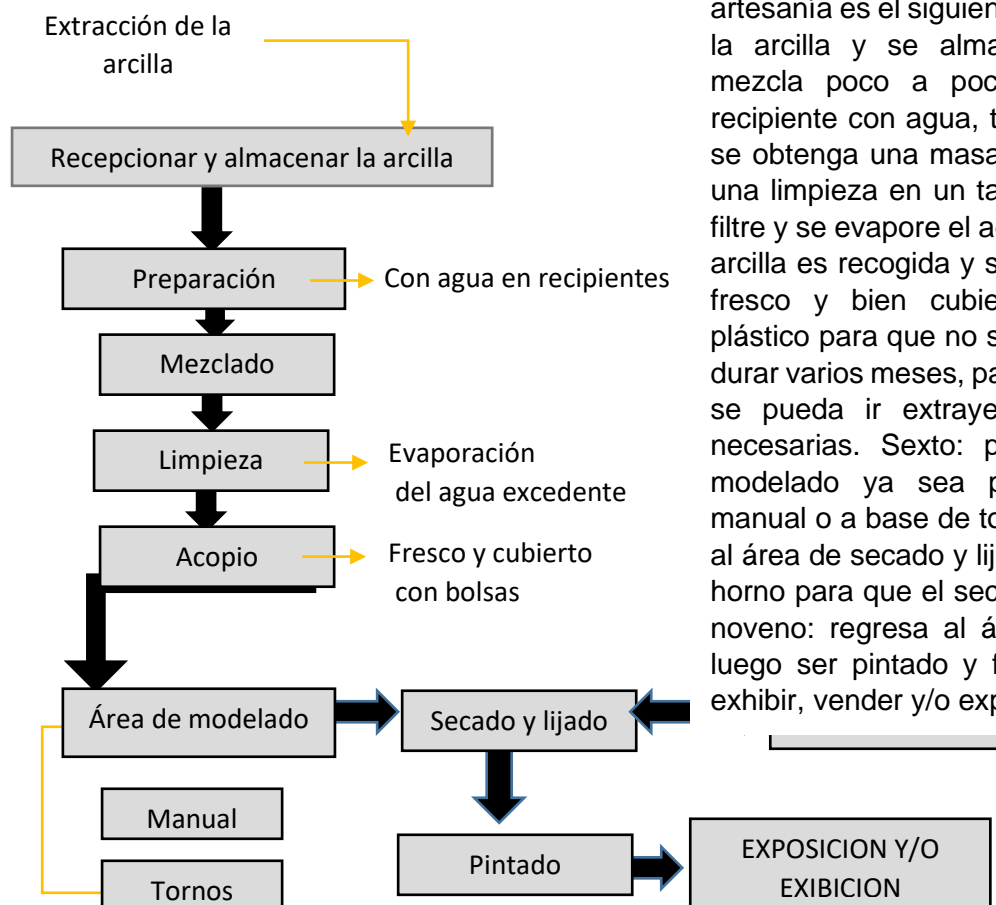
Extracción de la arcilla

Recepcionar y almacenar la arcilla

Preparación

Con agua en recipientes

Mezclado

Limpieza

Evaporación del agua excedente

Acopio

Fresco y cubierto con bolsas

Área de modelado

Secado y lijado

Manual

Tornos

Pintado

EXPOSICION Y/O EXIBICION

artesanía es el siguien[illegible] la arcilla y se alma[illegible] mezcla poco a poc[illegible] recipiente con agua, t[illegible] se obtenga una masa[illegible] una limpieza en un ta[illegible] filtre y se evapore el a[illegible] arcilla es recogida y s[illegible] fresco y bien cubie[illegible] plástico para que no s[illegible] durar varios meses, pa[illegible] se pueda ir extraye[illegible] necesarias. Sexto: p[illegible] modelado ya sea p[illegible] manual o a base de to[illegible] al área de secado y lij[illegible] horno para que el sec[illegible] noveno: regresa al á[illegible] luego ser pintado y f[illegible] exhibir, vender y/o exp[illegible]